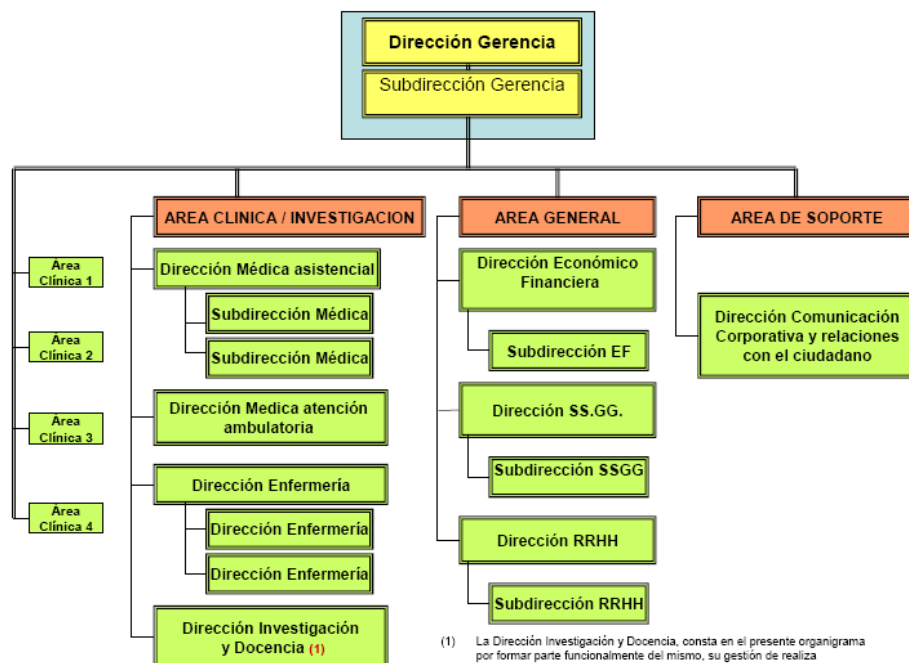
Dirección Gerencia

Subdirección Gerencia

Area Clínica 1

Area Clínica 2

Area Clínica 3

Area Clínica 4

AREA CLINICA / INVESTIGACION

Dirección Médica asistencial

Subdirección Médica

Subdirección Médica

Dirección Medica atención ambulatoria

Dirección Enfermería

Dirección Enfermería

Dirección Enfermería

Dirección Investigación y Docencia (1)

AREA GENERAL

Dirección Económico Financiera

Subdirección EF

Dirección SS.GG.

Subdirección SSGG

Dirección RRHH

Subdirección RRHH

AREA DE SOPORTE

Dirección Comunicación Corporativa y relaciones con el ciudadano

(1) La Dirección Investigación y Docencia, consta en el presente organigrama por formar parte funcionalmente del mismo, su gestión de realiza